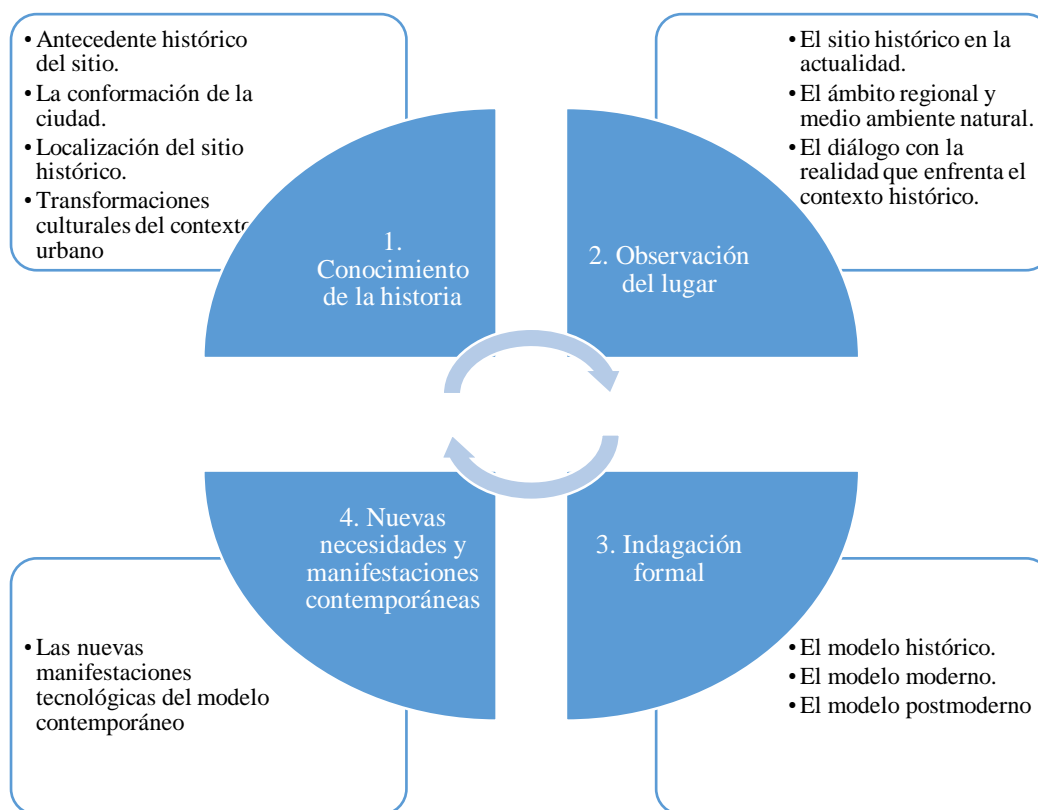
- Antecedente histórico del sitio.
- La conformación de la ciudad.
- Localización del sitio histórico.
- Transformaciones culturales del contexto urbano

1. Conocimiento de la historia

- El sitio histórico en la actualidad.
- El ámbito regional y medio ambiente natural.
- El diálogo con la realidad que enfrenta el contexto histórico.

2. Observación del lugar

4. Nuevas necesidades y manifestaciones contemporáneas

3. Indagación formal

- Las nuevas manifestaciones tecnológicas del modelo contemporáneo

- El modelo histórico.
- El modelo moderno.
- El modelo postmoderno